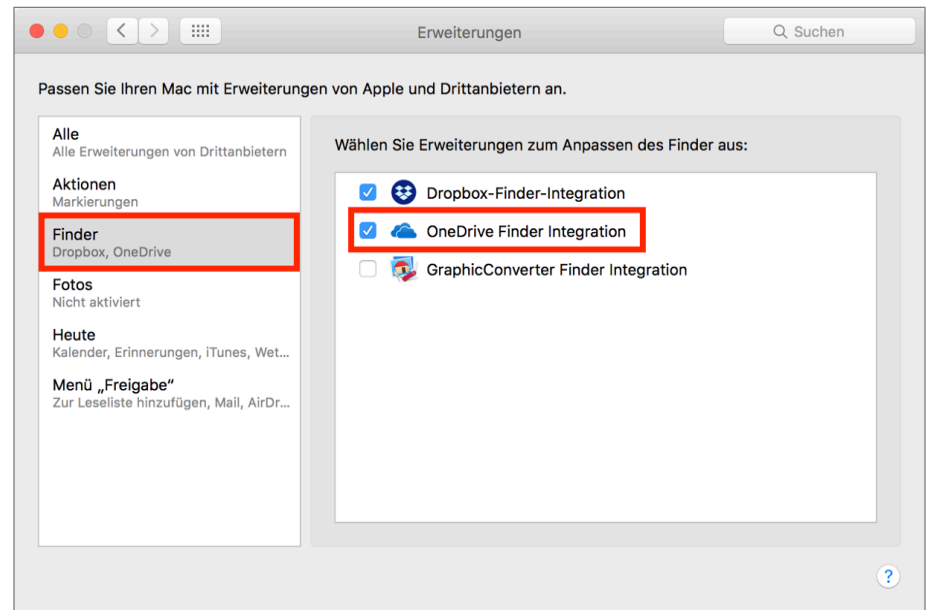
Erweiterungen

Suchen

Passen Sie Ihren Mac mit Erweiterungen von Apple und Drittanbietern an.

Alle
Alle Erweiterungen von Drittanbietern

Aktionen
Markierungen

Finder
Dropbox, OneDrive

Fotos
Nicht aktiviert

Heute
Kalender, Erinnerungen, iTunes, Wet…

Menü „Freigabe"
Zur Leseliste hinzufügen, Mail, AirDr…

Wählen Sie Erweiterungen zum Anpassen des Finder aus:

Dropbox-Finder-Integration

OneDrive Finder Integration

GraphicConverter Finder Integration

?